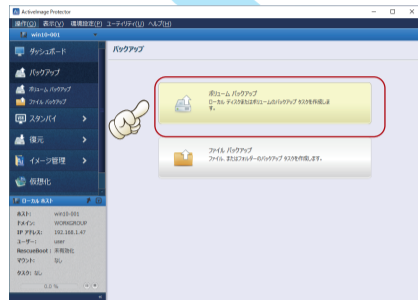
ActiveImage Protector

操作(O) 表示(V) 環境設定(P) ユーティリティ(U) ヘルプ(H)

win10-001

ダッシュボード

バックアップ

ボリューム バックアップ

ファイル バックアップ

スタンバイ

復元

イメージ管理

仮想化

ローカル ホスト

ホスト: win10-001

ドメイン: WORKGROUP

IP アドレス: 192.168.1.47

ユーザー: user

RescueBoot: 未有効化

マウント: なし

タスク: なし

0.0 %

バックアップ

ボリューム バックアップ
ローカル ディスクまたはボリュームのバックアップ タスクを作成します。

ファイル バックアップ
ファイル、またはフォルダーのバックアップ タスクを作成します。